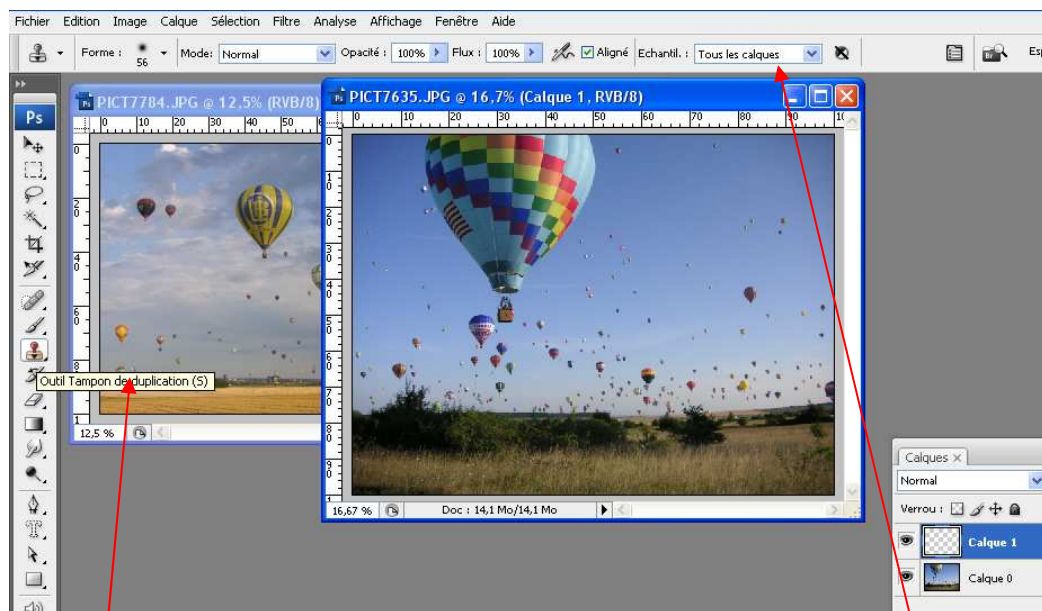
Fichier Edition Image Calque Sélection Filtre Analyse Affichage Fenêtre Aide

Forme : 56 Mode: Normal Opacité : 100% Flux : 100% Aligné Echantil. : Tous les calques

Es

Ps

PICT7784.JPG @ 12,5% (RVB/8)

0 10 20 30 40 50

0 2 4 6 8

Outil Tampon de duplication (S)

12,5 %

PICT7635.JPG @ 16,7% (Calque 1, RVB/8)

0 10 20 30 40 50 60 70 80 90 10

0 1 2 3 4 5 6 7 8

16,67 % Doc : 14,1 Mo/14,1 Mo

Calques ×

Normal

Verrou :

Calque 1

Calque 0